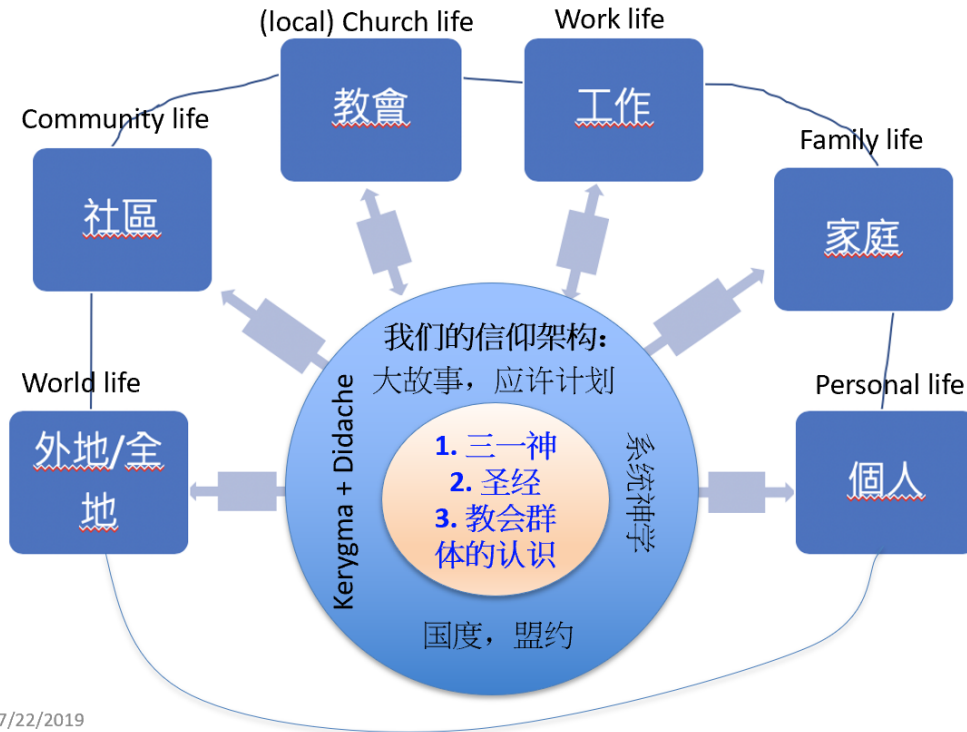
(local) Church life

教會

Work life

工作

Community life

社區

Family life

家庭

World life

外地/全地

Personal life

個人

我们的信仰架构：

大故事，应许计划

Kerygma + Didache

系统神学

1. 三一神
2. 圣经
3. 教会群体的认识

国度，盟约

7/22/2019